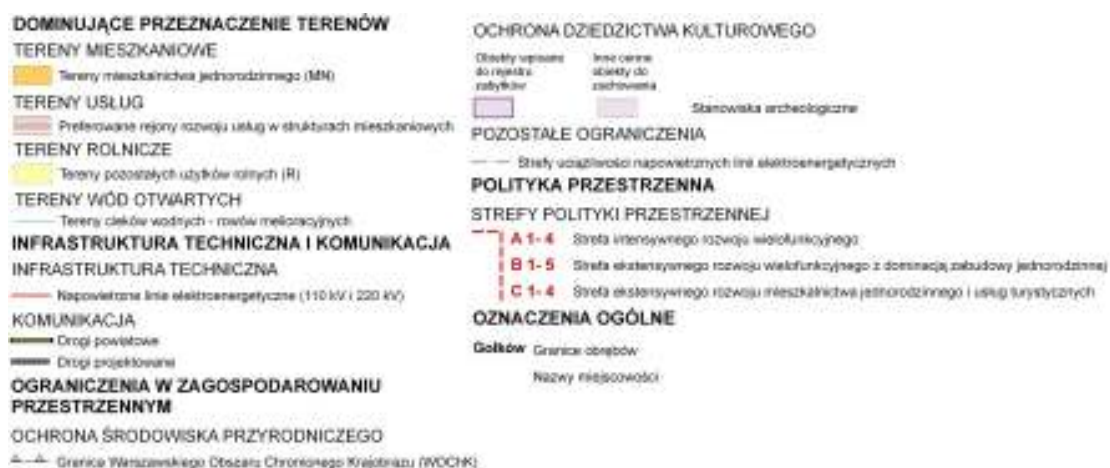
DOMINUJĄCE PRZEZNACZENIE TERENÓW

TERENY MIESZKANIOWE

Tereny mieszkalnictwa jednorodzinnego (MN)

TERENY USŁUG

Preferowane rejony rozwoju usług w strukturach mieszkaniowych

TERENY ROLNICZE

Tereny pozostałych użytków rolnych (R)

TERENY WÓD OTWARTYCH

Tereny cieków wodnych - rowów melioracyjnych

INFRASTRUKTURA TECHNICZNA I KOMUNIKACJA

INFRASTRUKTURA TECHNICZNA

Napowietrzne linie elektroenergetyczne (110 kV i 220 kV)

KOMUNIKACJA

Drogi powiatowe

Drogi projektowane

OGRANICZENIA W ZAGOSPODAROWANIU PRZESTRZENNYM

OCHRONA ŚRODOWISKA PRZYRODNICZEGO

Granica Warszawskiego Obszaru Chronionego Krajobrazu (WOChK)

OCHRONA DZIEDZICTWA KULTUROWEGO

Obiekty wpisane do rejestru zabytków

Inne cenne obiekty do zachowania

Stanowiska archeologiczne

POZOSTAŁE OGRANICZENIA

Strefy uciążliwości napowietrznych linii elektroenergetycznych

POLITYKA PRZESTRZENNA

STREFY POLITYKI PRZESTRZENNEJ

A 1- 4 Strefa intensywnego rozwoju wielofunkcyjnego

B 1- 5 Strefa ekstensywnego rozwoju wielofunkcyjnego z dominacją zabudowy jednorodzinnej

C 1- 4 Strefa ekstensywnego rozwoju mieszkalnictwa jednorodzinnego i usług turystycznych

OZNACZENIA OGÓLNE

Granice obrębów

Golków Nazwy miejscowości